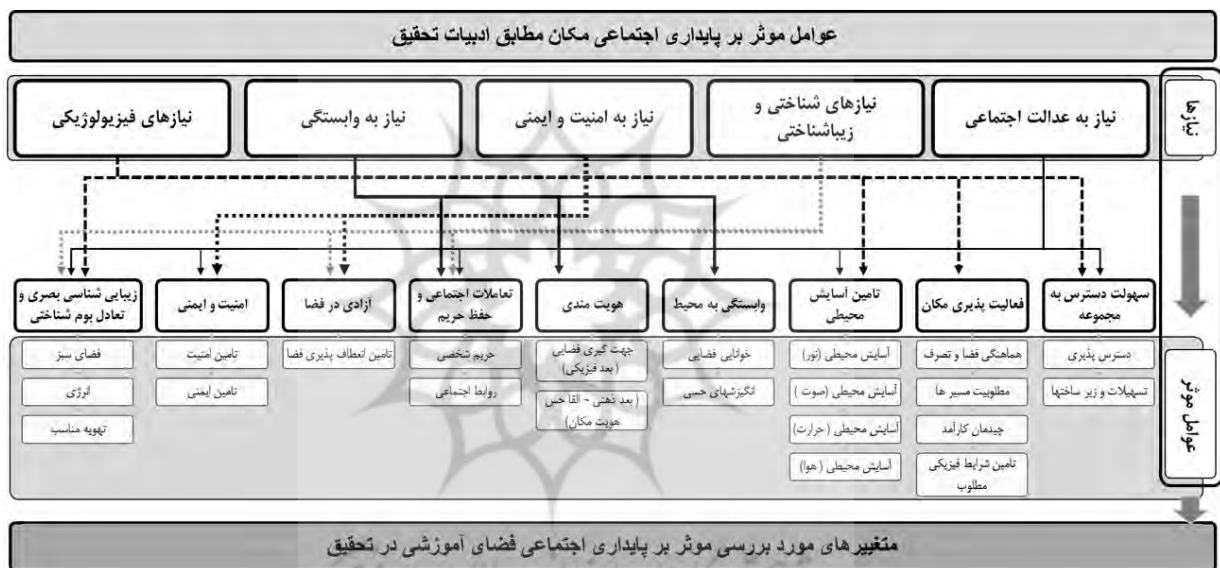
عوامل موثر بر پایداری اجتماعی مکان مطابق ادبیات تحقیق

نیازها

نیاز به عدالت اجتماعی

نیازهای شناختی و زیباشناختی

نیاز به امنیت و ایمنی

نیاز به وابستگی

نیازهای فیزیولوژیکی

عوامل موثر

سهولت دسترس به مجموعه

فعالیت پذیری مکان

تامین آسایش محیطی

وابستگی به محیط

هویت مندی

تعاملات اجتماعی و حفظ حریم

آزادی در فضا

امنیت و ایمنی

زیبایی شناسی بصری و تعادل بوم شناختی

دسترس پذیری

تسهیلات و زیر ساختها

هماهنگی فضا و تصرف

مطلوبیت مسیر ها

چیدمان کارآمد

تامین شرایط فیزیکی مطلوب

آسایش محیطی (نور)

آسایش محیطی (صوت )

آسایش محیطی ( حرارت)

آسایش محیطی ( هوا)

خوانایی فضایی

انگیزشهای حسی

جهت گیری فضایی ( بعد فیزیکی)

( بعد ذهنی - القا حس هویت مکان)

حریم شخصی

روابط اجتماعی

تامین انعطاف پذیری فضا

تامین امنیت

تامین ایمنی

فضای سبز

انرژی

تهویه مناسب

متغیرهای مورد بررسی موثر بر پایداری اجتماعی فضای آموزشی در تحقیق